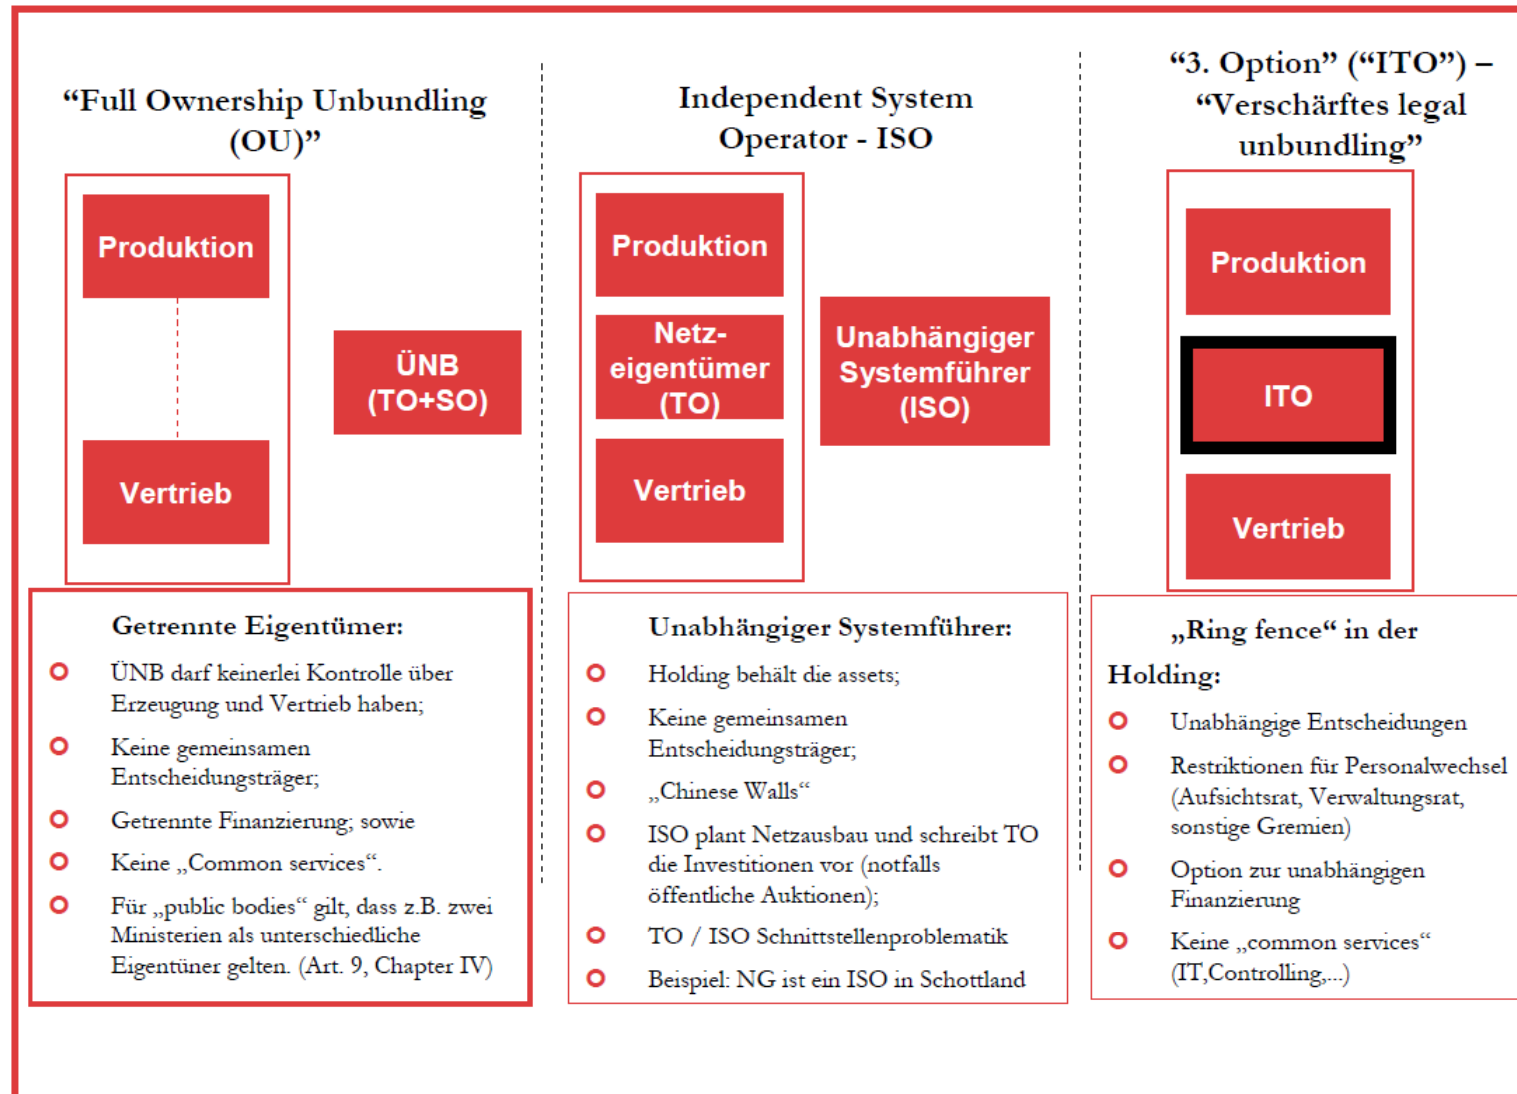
"Full Ownership Unbundling (OU)"

Produktion

Vertrieb

ÜNB (TO+SO)

Getrennte Eigentümer:

ÜNB darf keinerlei Kontrolle über Erzeugung und Vertrieb haben;

Keine gemeinsamen Entscheidungsträger;

Getrennte Finanzierung; sowie

Keine „Common services".

Für „public bodies" gilt, dass z.B. zwei Ministerien als unterschiedliche Eigentüner gelten. (Art. 9, Chapter IV)

Independent System Operator - ISO

Produktion

Netz-eigentümer (TO)

Vertrieb

Unabhängiger Systemführer (ISO)

Unabhängiger Systemführer:

Holding behält die assets;

Keine gemeinsamen Entscheidungsträger;

„Chinese Walls"

ISO plant Netzausbau und schreibt TO die Investitionen vor (notfalls öffentliche Auktionen);

TO / ISO Schnittstellenproblematik

Beispiel: NG ist ein ISO in Schottland

"3. Option" ("ITO") – "Verschärftes legal unbundling"

Produktion

ITO

Vertrieb

„Ring fence" in der Holding:

Unabhängige Entscheidungen

Restriktionen für Personalwechsel (Aufsichtsrat, Verwaltungsrat, sonstige Gremien)

Option zur unabhängigen Finanzierung

Keine „common services" (IT,Controlling,...)